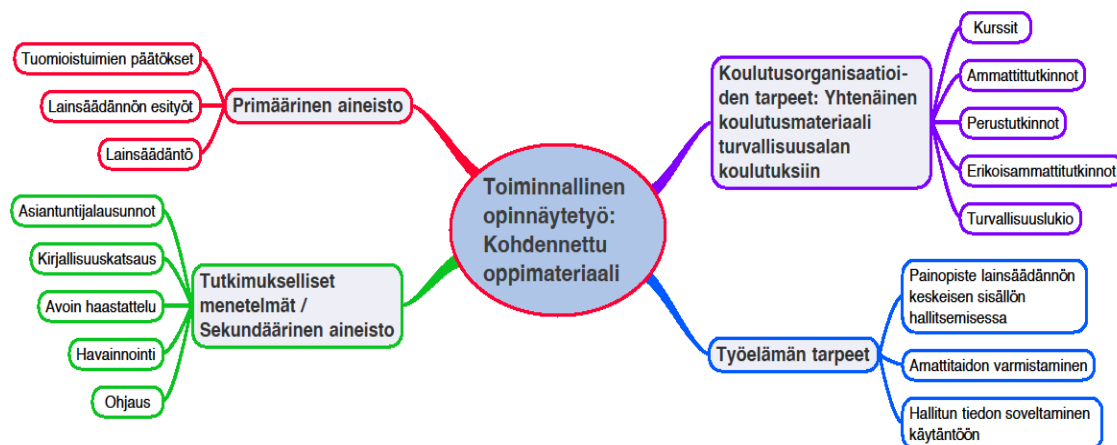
Toiminnallinen opinnäytetyö: Kohdennettu oppimateriaali

Primäärinen aineisto

Tuomioistuimien päätökset

Lainsäädännön esityöt

Lainsäädäntö

Tutkimukselliset menetelmät / Sekundäärinen aineisto

Asiantuntijalausunnot

Kirjallisuuskatsaus

Avoin haastattelu

Havainnointi

Ohjaus

Koulutusorganisaatioiden tarpeet: Yhtenäinen koulutusmateriaali turvallisuusalan koulutuksiin

Kurssit

Ammattitutkinnot

Perustutkinnot

Erikoisammattitutkinnot

Turvallisuuslukio

Työelämän tarpeet

Painopiste lainsäädännön keskeisen sisällön hallitsemisessa

Amattitaidon varmistaminen

Hallitun tiedon soveltaminen käytäntöön